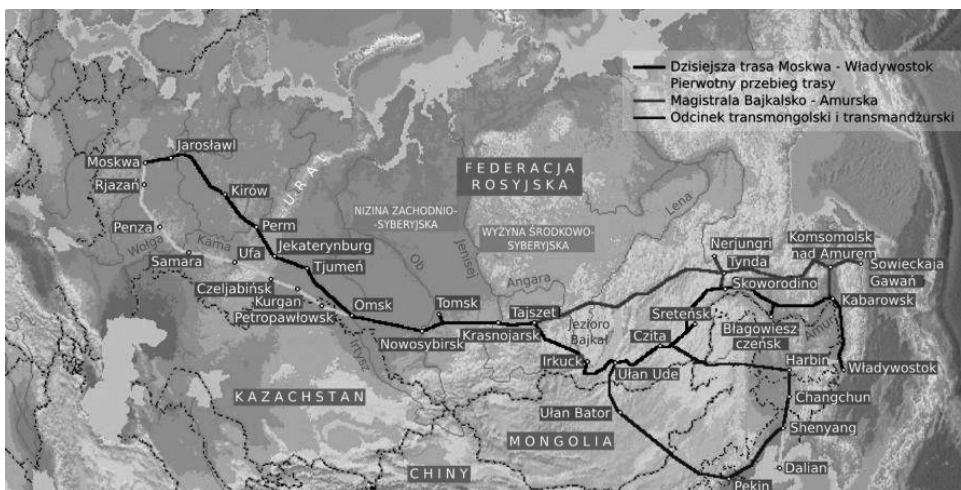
Dzisiejsza trasa Moskwa - Władywostok
Pierwotny przebieg trasy
Magistrala Bajkalsko - Amurska
Odcinek transmongolski i transmandżurski

FEDERACJA ROSYJSKA

NIZINA ZACHODNIO-SYBERYJSKA

WYŻYNA ŚRODKOWO-SYBERYJSKA

URAL

Lena
Jenisej
Ob
Angara
Wołga
Kama
Irtysz
Amur

Moskwa
Jarosław
Rjazan
Kirów
Perm
Penza
Jekaterynburg
Ufa
Samara
Tjumeń
Czelabińsk
Kurgan
Petropawłowsk
Omsk
Tomsk
Nowosybirsk
Krasnojarsk
Tajszet
Jezioro Bajkał
Irkuck
Ułan Ude
Ułan Bator
Czita
Sreteńsk
Nerjungri
Tynda
Skoworodino
Komsomolsk nad Amurem
Sowieckaja Gawań
Kabarowsk
Błagowiesz czeńsk
Harbin
Władywostok
Changchun
Shenyang
Dalian
Pekin

KAZACHSTAN
MONGOLIA
CHINY